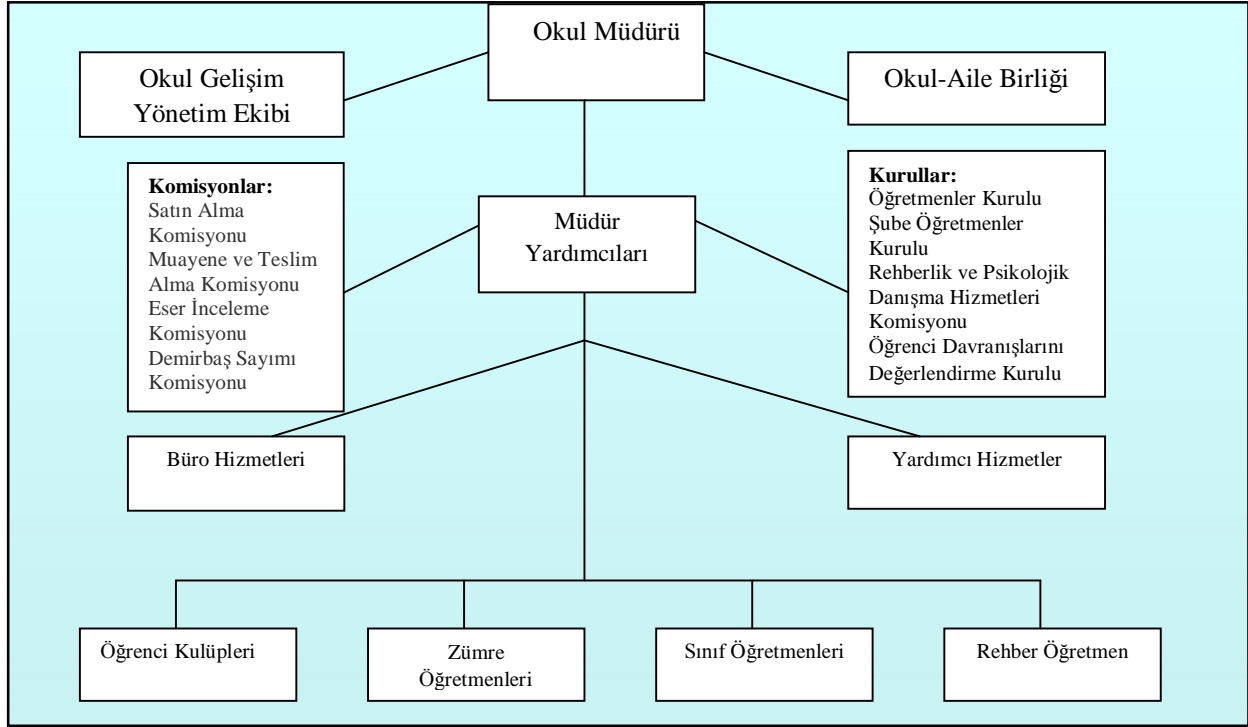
Okul Müdürü

Okul Gelişim Yönetim Ekibi

Okul-Aile Birliği

Komisyonlar:
Satın Alma Komisyonu
Muayene ve Teslim Alma Komisyonu
Eser İnceleme Komisyonu
Demirbaş Sayımı Komisyonu

Müdür Yardımcıları

Kurullar:
Öğretmenler Kurulu
Şube Öğretmenler Kurulu
Rehberlik ve Psikolojik Danışma Hizmetleri Komisyonu
Öğrenci Davranışlarını Değerlendirme Kurulu

Büro Hizmetleri

Yardımcı Hizmetler

Öğrenci Kulüpleri

Zümre Öğretmenleri

Sınıf Öğretmenleri

Rehber Öğretmen